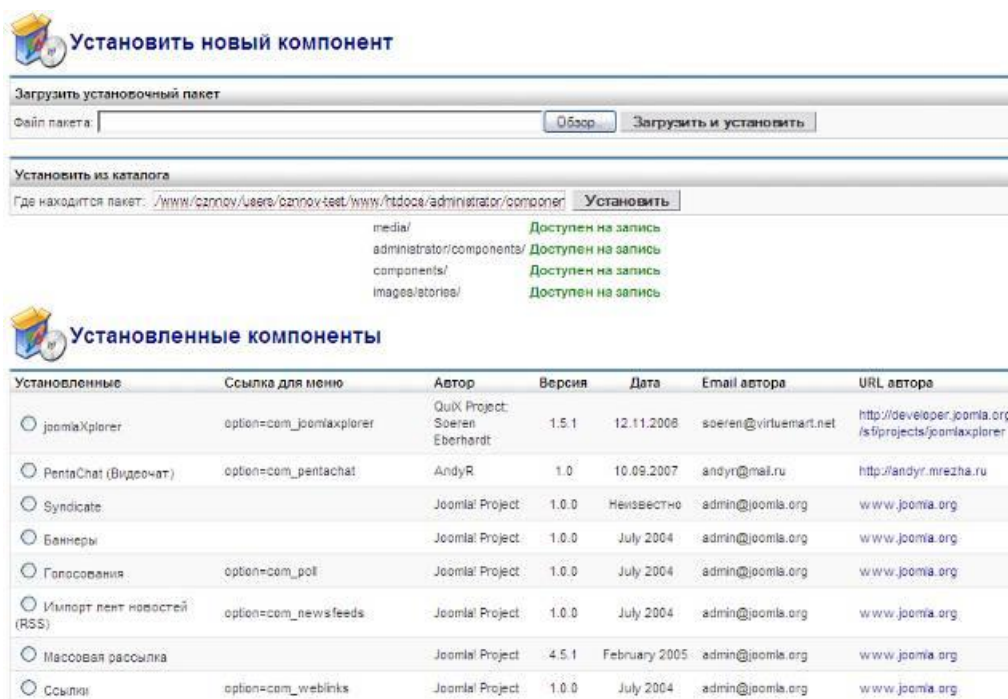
Установить новый компонент

Загрузить установочный пакет

Файл пакета: Обзор... Загрузить и установить

Установить из каталога

Где находится пакет: /www/cznnov/users/cznnov-test/www/htdocs/administrator/componer Установить

media/ Доступен на запись
administrator/components/ Доступен на запись
components/ Доступен на запись
images/stories/ Доступен на запись

Установленные компоненты

| Установленные | Ссылка для меню | Автор | Версия | Дата | Email автора | URL автора |
|---|---|---|---|---|---|---|
| joomlaXplorer | option=com_joomlaxplorer | QuiX Project: Soeren Eberhardt | 1.5.1 | 12.11.2006 | soeren@virtuemart.net | http://developer.joomla.org/sf/projects/joomlaxplorer |
| PentaChat (Видеочат) | option=com_pentachat | AndyR | 1.0 | 10.09.2007 | andyr@mail.ru | http://andyr.mrezha.ru |
| Syndicate | | Joomla! Project | 1.0.0 | Неизвестно | admin@joomla.org | www.joomla.org |
| Баннеры | | Joomla! Project | 1.0.0 | July 2004 | admin@joomla.org | www.joomla.org |
| Голосования | option=com_poll | Joomla! Project | 1.0.0 | July 2004 | admin@joomla.org | www.joomla.org |
| Импорт лент новостей (RSS) | option=com_newsfeeds | Joomla! Project | 1.0.0 | July 2004 | admin@joomla.org | www.joomla.org |
| Массовая рассылка | | Joomla! Project | 4.5.1 | February 2005 | admin@joomla.org | www.joomla.org |
| Ссылки | option=com_weblinks | Joomla! Project | 1.0.0 | July 2004 | admin@joomla.org | www.joomla.org |